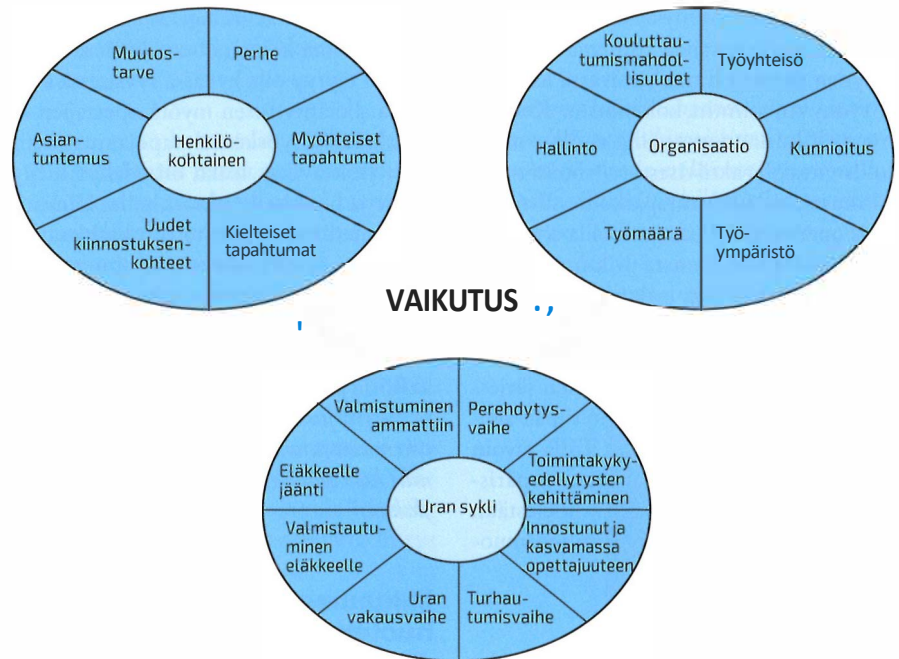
Muutostarve

Perhe

Asiantuntemus

Henkilökohtainen

Myönteiset tapahtumat

Uudet kiinnostuksenkohteet

Kielteiset tapahtumat

Kouluttautumismahdollisuudet

Työyhteisö

Hallinto

Organisaatio

Kunnioitus

Työmäärä

Työympäristö

VAIKUTUS

Valmistuminen ammattiin

Perehdytysvaihe

Eläkkeelle jäänti

Toimintakykyedellytysten kehittäminen

Uran sykli

Valmistautuminen eläkkeelle

Innostunut ja kasvamassa opettajuuteen

Uran vakausvaihe

Turhautumisvaihe